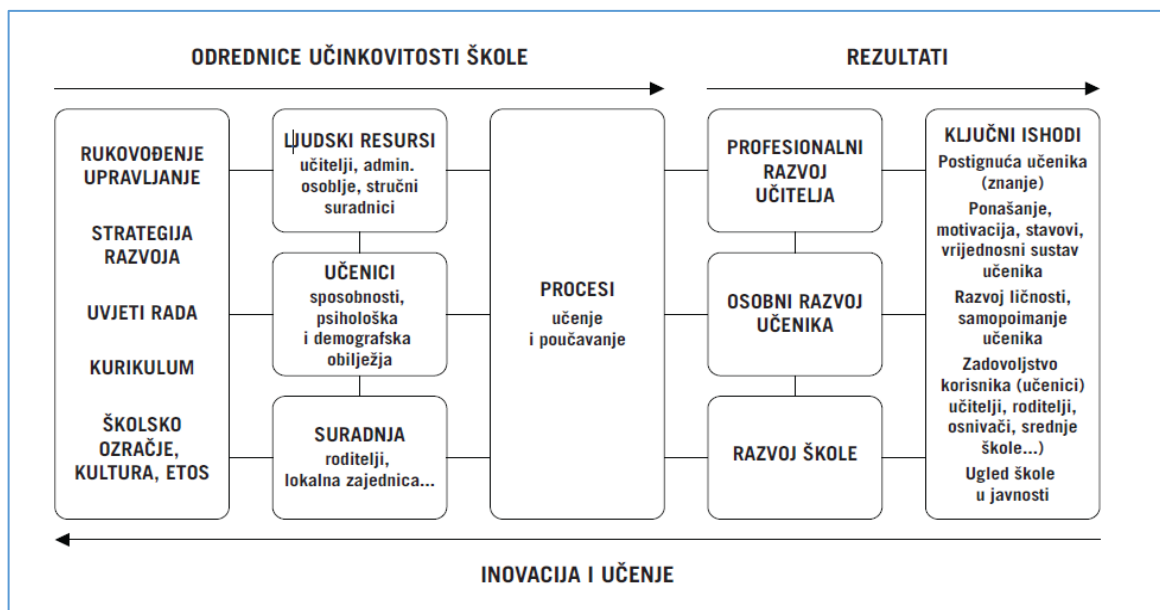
ODREDNICE UČINKOVITOSTI ŠKOLE

REZULTATI

RUKOVOĐENJE UPRAVLJANJE

STRATEGIJA RAZVOJA

UVJETI RADA

KURIKULUM

ŠKOLSKO OZRAČJE, KULTURA, ETOS

LJUDSKI RESURSI
učitelji, admin. osoblje, stručni suradnici

UČENICI
sposobnosti, psihološka i demografska obilježja

SURADNJA
roditelji, lokalna zajednica...

PROCESI
učenje i poučavanje

PROFESIONALNI RAZVOJ UČITELJA

OSOBNI RAZVOJ UČENIKA

RAZVOJ ŠKOLE

KLJUČNI ISHODI
Postignuća učenika (znanje)
Ponašanje, motivacija, stavovi, vrijednosni sustav učenika
Razvoj ličnosti, samopoimanje učenika
Zadovoljstvo korisnika (učenici) učitelji, roditelji, osnivači, srednje škole...)
Ugled škole u javnosti

INOVACIJA I UČENJE